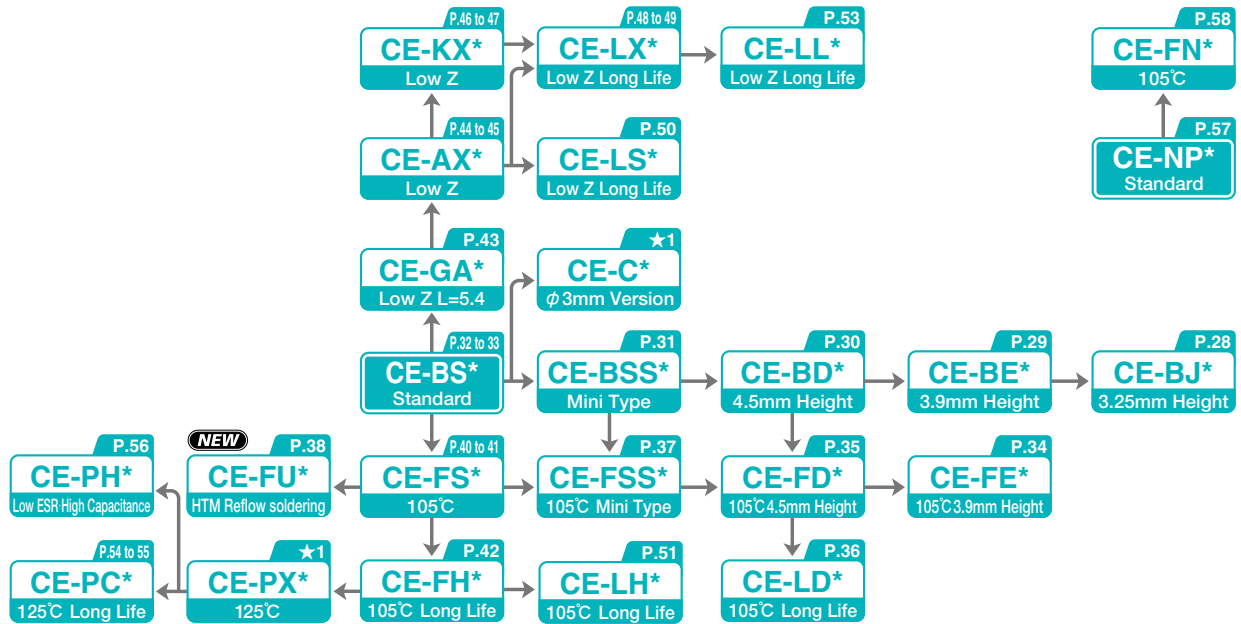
P.46 to 47
CE-KX*
Low Z

P.48 to 49
CE-LX*
Low Z Long Life

P.53
CE-LL*
Low Z Long Life

P.58
CE-FN*
105℃

P.44 to 45
CE-AX*
Low Z

P.50
CE-LS*
Low Z Long Life

P.57
CE-NP*
Standard

P.43
CE-GA*
Low Z L=5.4

★1
CE-C*
$\phi$3mm Version

P.32 to 33
CE-BS*
Standard

P.31
CE-BSS*
Mini Type

P.30
CE-BD*
4.5mm Height

P.29
CE-BE*
3.9mm Height

P.28
CE-BJ*
3.25mm Height

P.56
CE-PH*
Low ESR High Capacitance

NEW
P.38
CE-FU*
HTM Reflow soldering

P.40 to 41
CE-FS*
105℃

P.37
CE-FSS*
105℃ Mini Type

P.35
CE-FD*
105℃ 4.5mm Height

P.34
CE-FE*
105℃ 3.9mm Height

P.54 to 55
CE-PC*
125℃ Long Life

★1
CE-PX*
125℃

P.42
CE-FH*
105℃ Long Life

P.51
CE-LH*
105℃ Long Life

P.36
CE-LD*
105℃ Long Life